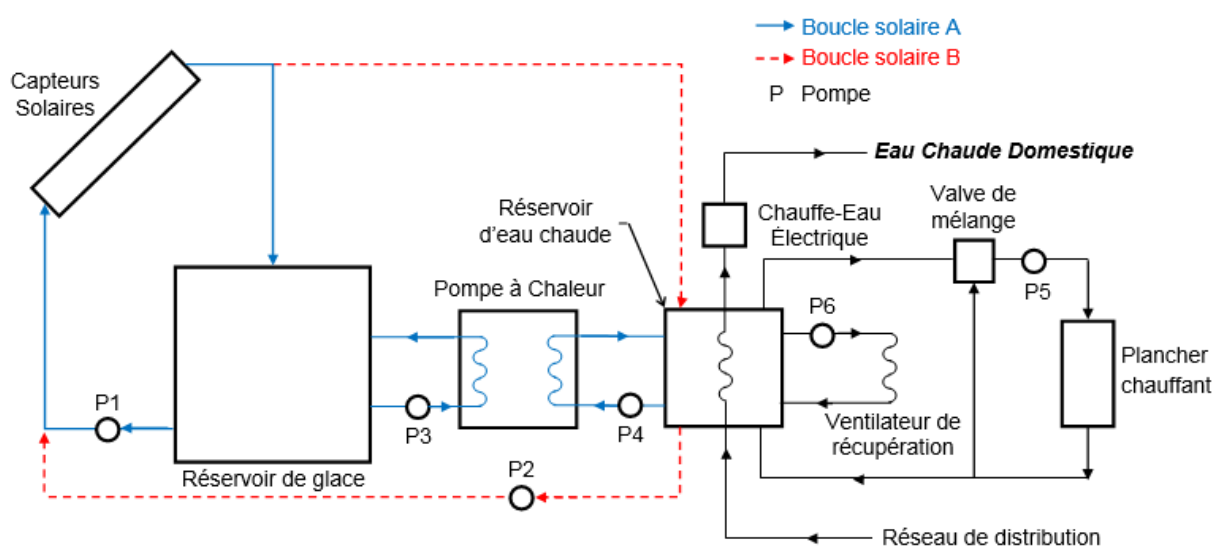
Boucle solaire A
Boucle solaire B
P Pompe

Capteurs Solaires

Eau Chaude Domestique

Réservoir d'eau chaude

Chauffe-Eau Électrique

Valve de mélange

Pompe à Chaleur

P6

P5

Plancher chauffant

P1

P3

P4

Ventilateur de récupération

Réservoir de glace

P2

Réseau de distribution